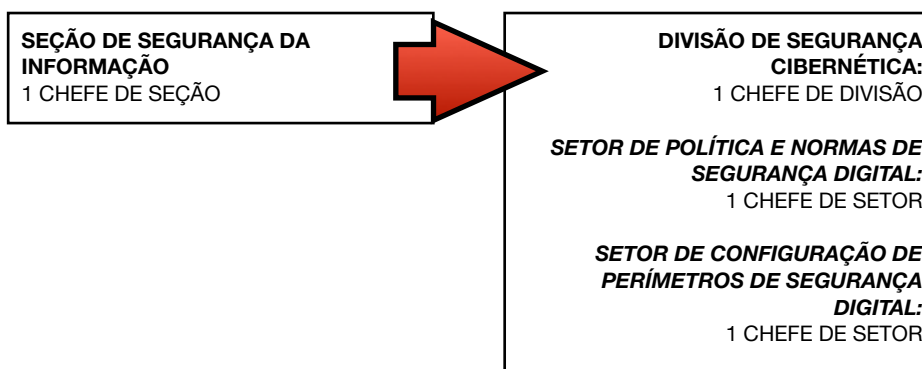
SEÇÃO DE SEGURANÇA DA INFORMAÇÃO
1 CHEFE DE SEÇÃO

DIVISÃO DE SEGURANÇA CIBERNÉTICA:
1 CHEFE DE DIVISÃO

SETOR DE POLÍTICA E NORMAS DE SEGURANÇA DIGITAL:
1 CHEFE DE SETOR

SETOR DE CONFIGURAÇÃO DE PERÍMETROS DE SEGURANÇA DIGITAL:
1 CHEFE DE SETOR